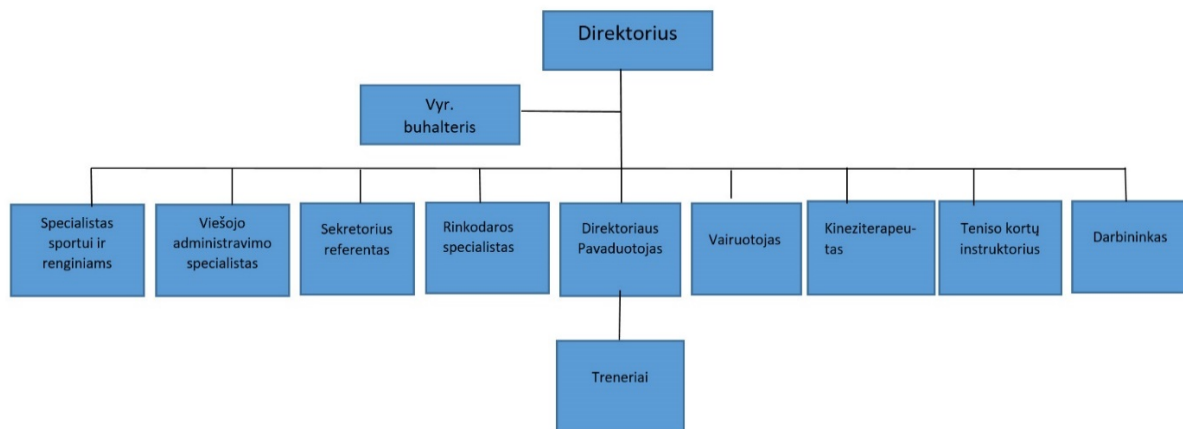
Direktorius

Vyr. buhalteris

Specialistas sportui ir renginiams

Viešojo administravimo specialistas

Sekretorius referentas

Rinkodaros specialistas

Direktoriaus Pavaduotojas

Vairuotojas

Kineziterapeutas

Teniso kortų instruktorius

Darbininkas

Treneriai